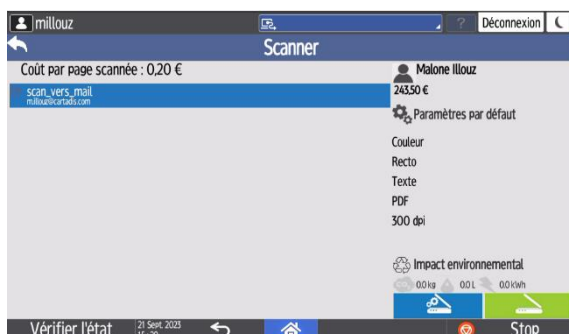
millouz

Déconnexion

Scanner

Coût par page scannée : 0,20 €

scan_vers_mail
millouz@cartadis.com

Malone Illouz
243,50 €

Paramètres par défaut

Couleur

Recto

Texte

PDF

300 dpi

Impact environnemental

0.0 kg 0.0 L 0.0 kWh

Vérifier l'état

21 Sept. 2023
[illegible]

Stop